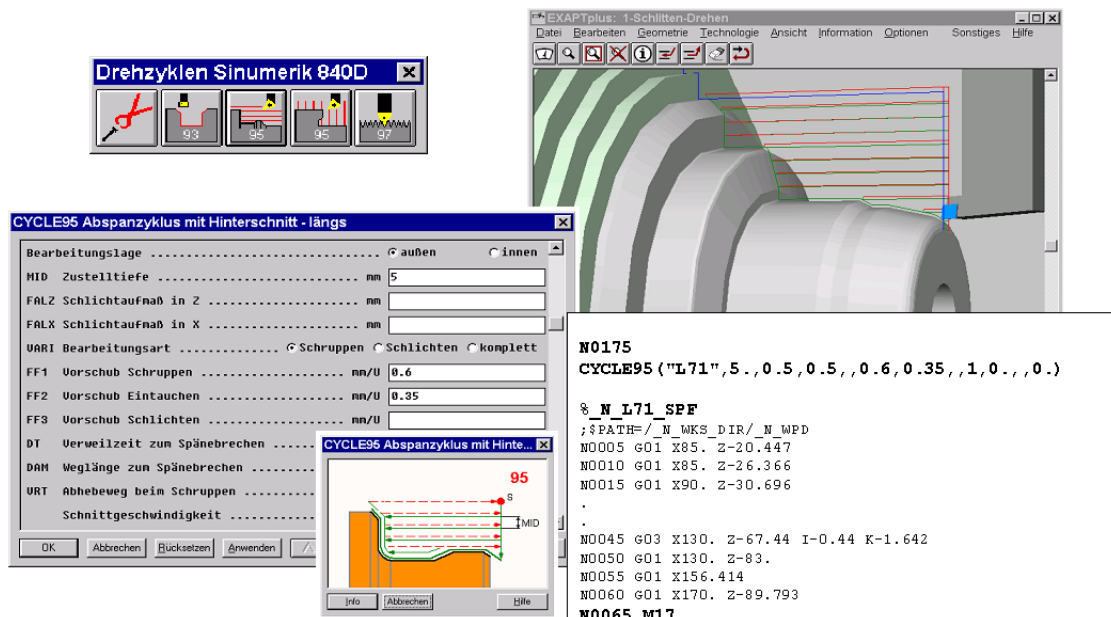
Drehzyklen Sinumerik 840D

93 95 95 97

EXAPTplus: 1-Schlitten-Drehen

Datei Bearbeiten Geometrie Technologie Ansicht Information Optionen Sonstiges Hilfe

CYCLE95 Abspanzyklus mit Hinterschnitt - längs

Bearbeitungslage ........................ außen innen
MID Zustelltiefe ......................... mm 5
FALZ Schlichtaufmaß in Z .................. mm
FALX Schlichtaufmaß in X .................. mm
VARI Bearbeitungsart ............ Schruppen Schlichten komplett
FF1 Vorschub Schruppen ................. mm/U 0.6
FF2 Vorschub Eintauchen ................ mm/U 0.35
FF3 Vorschub Schlichten ................ mm/U
DT Verweilzeit zum Spänebrechen ......
DAM Weglänge zum Spänebrechen
VRT Abhebeweg beim Schruppen
Schnittgeschwindigkeit

OK Abbrechen Rücksetzen Anwenden

CYCLE95 Abspanzyklus mit Hinte...

95
S
MID

Info Abbrechen Hilfe

N0175
CYCLE95("L71",5.,0.5,0.5,,0.6,0.35,,1,0.,,0.)

%_N_L71_SPF
;$PATH=/_N_WKS_DIR/_N_WPD
N0005 G01 X85. Z-20.447
N0010 G01 X85. Z-26.366
N0015 G01 X90. Z-30.696
.
.
N0045 G03 X130. Z-67.44 I-0.44 K-1.642
N0050 G01 X130. Z-83.
N0055 G01 X156.414
N0060 G01 X170. Z-89.793
N0065 M17